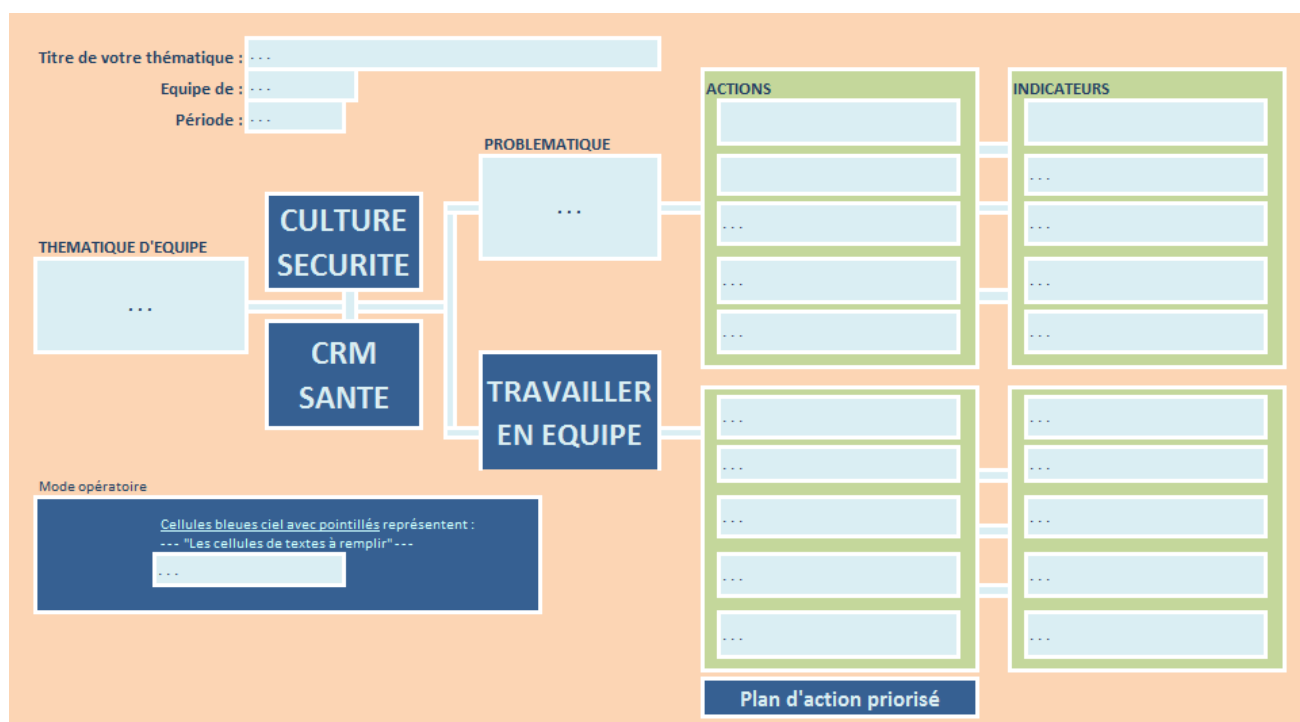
Titre de votre thématique : - - -

Equipe de : - - -

Période : - - -

THEMATIQUE D'EQUIPE

...

CULTURE SECURITE

CRM SANTE

PROBLEMATIQUE

...

TRAVAILLER EN EQUIPE

ACTIONS

- - -

- - -

- - -

- - -

- - -

- - -

- - -

- - -

INDICATEURS

- - -

- - -

- - -

- - -

- - -

- - -

- - -

- - -

- - -

Mode opératoire

Cellules bleues ciel avec pointillés représentent :
- - - "Les cellules de textes à remplir" - - -

- - -

Plan d'action priorisé